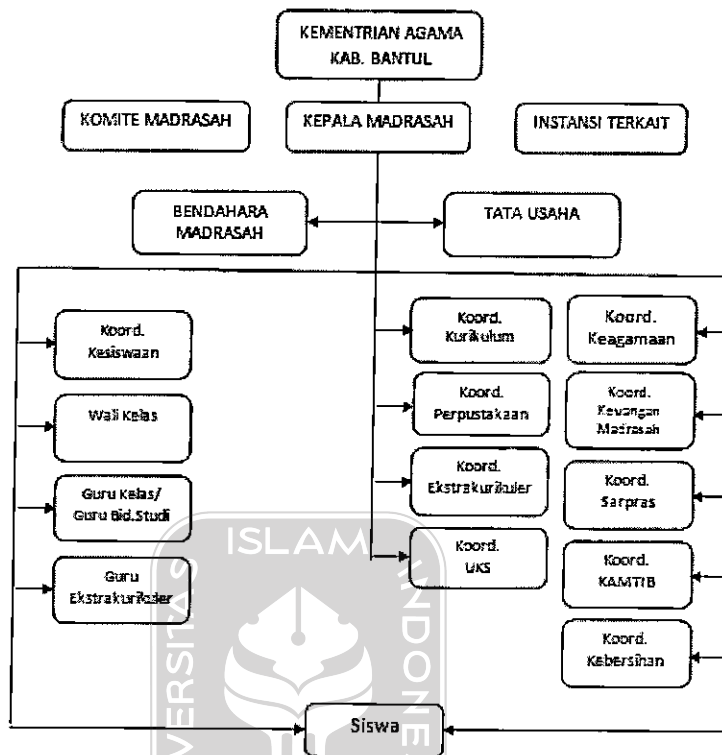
KEMENTRIAN AGAMA
KAB. BANTUL

KOMITE MADRASAH

KEPALA MADRASAH

INSTANSI TERKAIT

BENDAHARA
MADRASAH

TATA USAHA

Koord.
Kesiswaan

Wali Kelas

Guru Kelas/
Guru Bid.Studi

Guru
Ekstrakurikuler

Koord.
Kurikulum

Koord.
Perpustakaan

Koord.
Ekstrakurikuler

Koord.
UKS

Koord.
Keagamaan

Koord.
Keuangan
Madrasah

Koord.
Sarpras

Koord.
KAMTIB

Koord.
Kebersihan

Siswa

ISLAM
UNIVERSITAS
INDONESIA